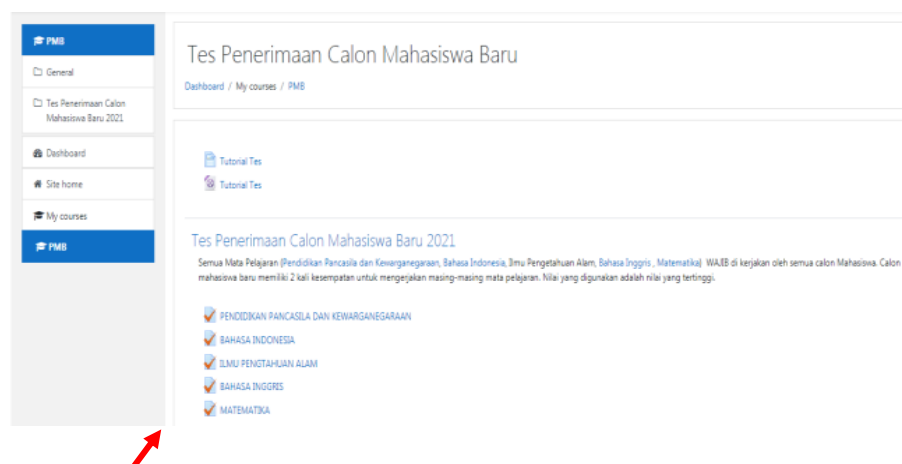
PMB

General

Tes Penerimaan Calon Mahasiswa Baru 2021

Dashboard

Site home

My courses

PMB

Tes Penerimaan Calon Mahasiswa Baru

Dashboard / My courses / PMB

Tutorial Tes

Tutorial Tes

Tes Penerimaan Calon Mahasiswa Baru 2021

Semua Mata Pelajaran (Pendidikan Pancasila dan Kewarganegaraan, Bahasa Indonesia, Ilmu Pengetahuan Alam, Bahasa Inggris , Matematika) WAJIB di kerjakan oleh semua calon Mahasiswa. Calon mahasiswa baru memiliki 2 kali kesempatan untuk mengerjakan masing-masing mata pelajaran. Nilai yang digunakan adalah nilai yang tertinggi.

PENDIDIKAN PANCASILA DAN KEWARGANEGARAAN

BAHASA INDONESIA

ILMU PENGTAHUAN ALAM

BAHASA INGGRIS

MATEMATIKA